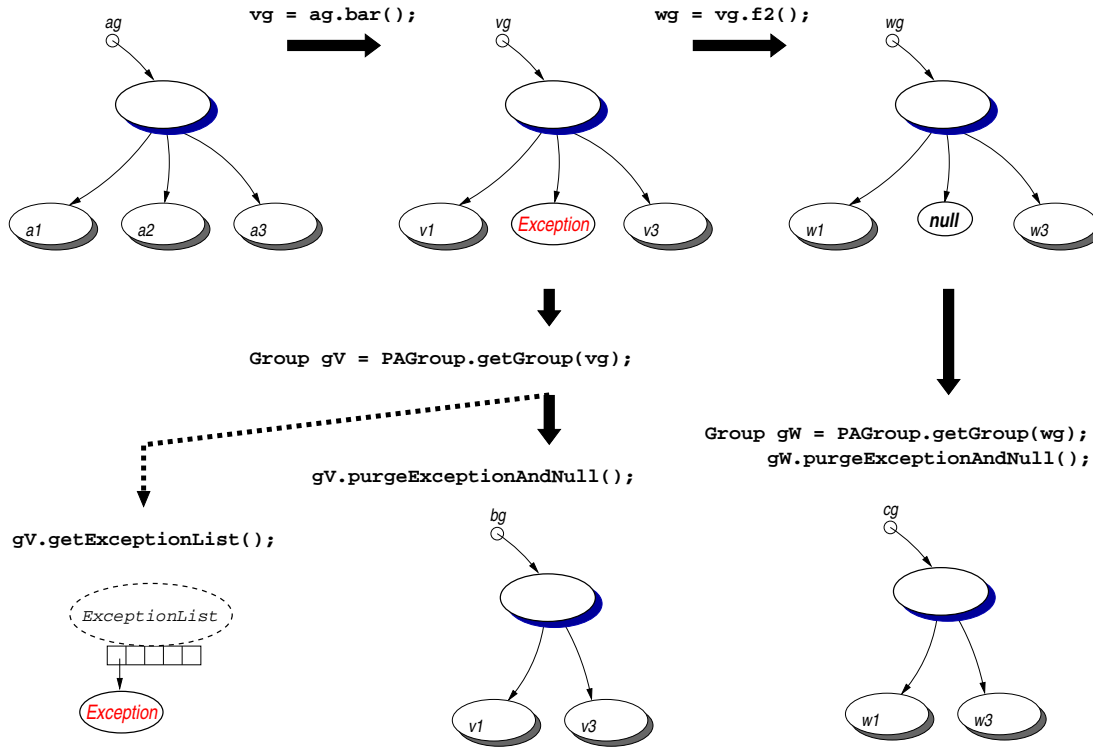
ag

vg = ag.bar();

vg

wg = vg.f2();

wg

a1 a2 a3

v1 Exception v3

w1 null w3

Group gV = PAGroup.getGroup(vg);

Group gW = PAGroup.getGroup(wg);
gW.purgeExceptionAndNull();

gV.purgeExceptionAndNull();

gV.getExceptionList();

bg

cg

ExceptionList

Exception

v1 v3

w1 w3